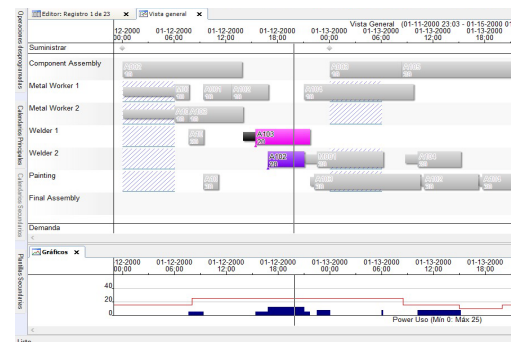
Operaciones desprogramadas

Calendarios Principales

Calendarios Secundarios

Plantillas Secundarias

Editor: Registro 1 de 23 ×

Vista general ×

Vista General (01-11-2000 23:03 - 01-15-2000 0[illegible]

| | 12-2000 00:00 | 01-12-2000 06:00 | 01-12-2000 12:00 | 01-12-2000 18:00 | 01-13-2000 00:00 | 01-13-2000 06:00 | 01-13-2000 12:00 | 01-13-2000 18:00 |
|---|---|---|---|---|---|---|---|---|
| Suministrar | | | | | | | | |
| Component Assembly | | | | | | | | |
| Metal Worker 1 | | | | | | | | |
| Metal Worker 2 | | | | | | | | |
| Welder 1 | | | | | | | | |
| Welder 2 | | | | | | | | |
| Painting | | | | | | | | |
| Final Assembly | | | | | | | | |
| Demanda | | | | | | | | |

A103
20

A102
20

Gráficos ×

12-2000 00:00 | 01-12-2000 06:00 | 01-12-2000 12:00 | 01-12-2000 18:00 | 01-13-2000 00:00 | 01-13-2000 06:00 | 01-13-2000 12:00 | 01-13-2000 18:00

40

20

0

Power Uso (Min 0: Max 25)

Listo